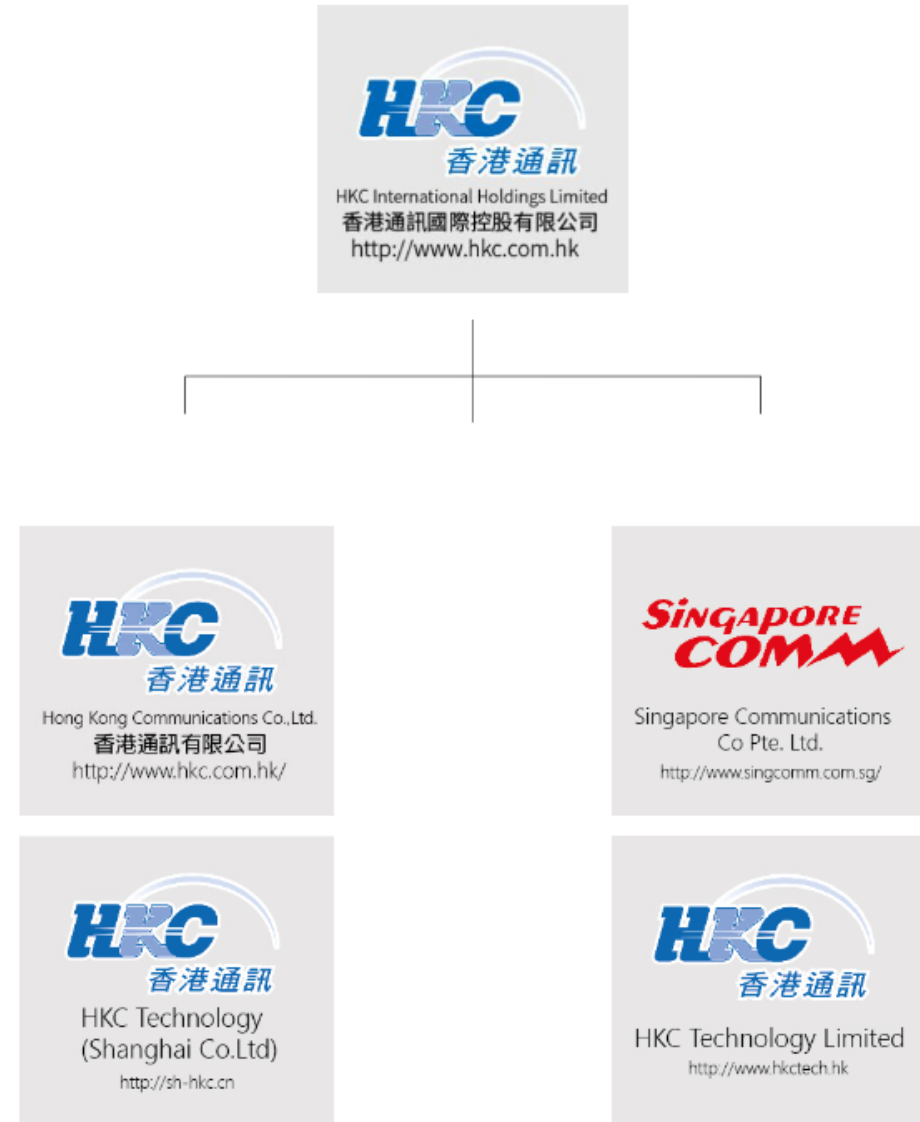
HKC
香港通訊
HKC International Holdings Limited
香港通訊國際控股有限公司
http://www.hkc.com.hk

HKC
香港通訊
Hong Kong Communications Co.,Ltd.
香港通訊有限公司
http://www.hkc.com.hk/

SINGAPORE COMM
Singapore Communications Co Pte. Ltd.
http://www.singcomm.com.sg/

HKC
香港通訊
HKC Technology (Shanghai Co.Ltd)
http://sh-hkc.cn

HKC
香港通訊
HKC Technology Limited
http://www.hkctech.hk